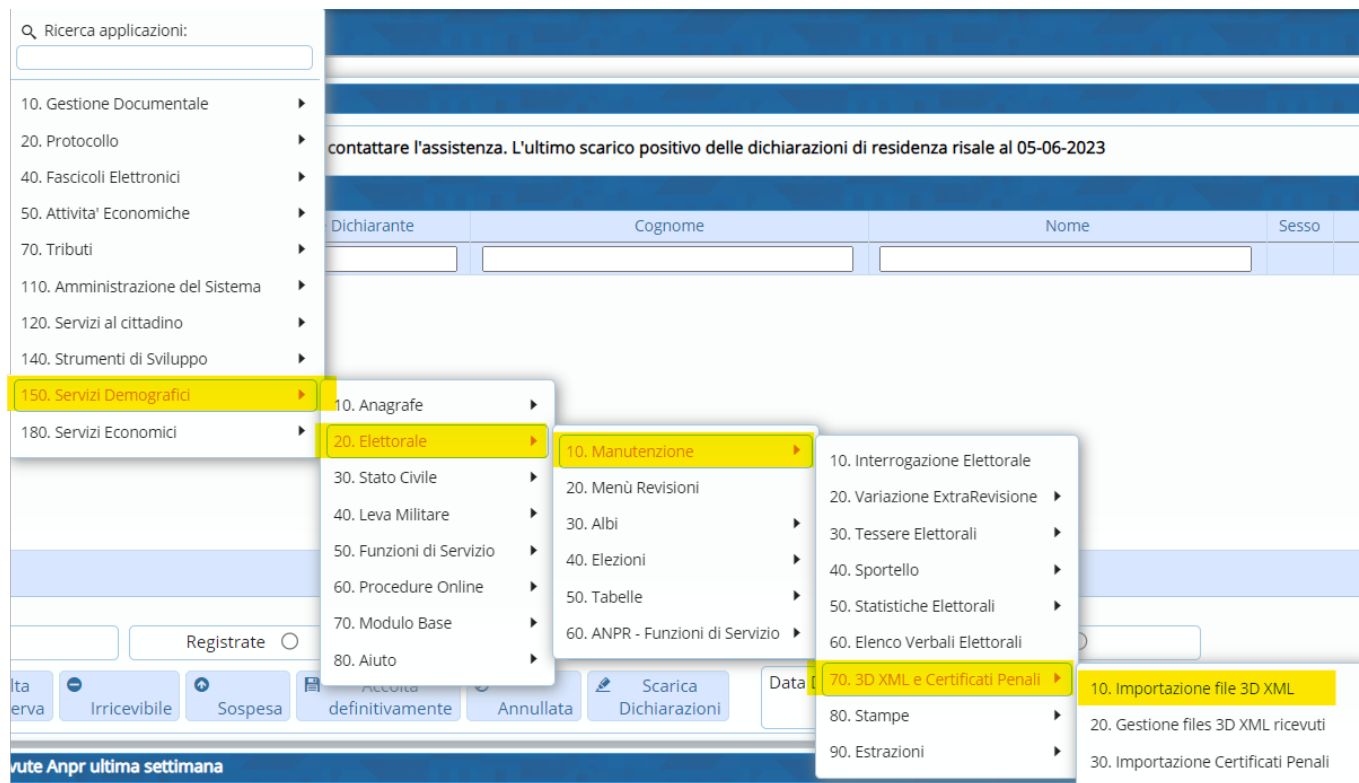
Ricerca applicazioni:

10. Gestione Documentale
20. Protocollo
40. Fascicoli Elettronici
50. Attivita' Economiche
70. Tributi
110. Amministrazione del Sistema
120. Servizi al cittadino
140. Strumenti di Sviluppo
150. Servizi Demografici
180. Servizi Economici

contattare l'assistenza. L'ultimo scarico positivo delle dichiarazioni di residenza risale al 05-06-2023

| Dichiarante | Cognome | Nome | Sesso |
|---|---|---|---|

10. Anagrafe
20. Elettorale
30. Stato Civile
40. Leva Militare
50. Funzioni di Servizio
60. Procedure Online
70. Modulo Base
80. Aiuto

10. Manutenzione
20. Menù Revisioni
30. Albi
40. Elezioni
50. Tabelle
60. ANPR - Funzioni di Servizio

10. Interrogazione Elettorale
20. Variazione ExtraRevisione
30. Tessere Elettorali
40. Sportello
50. Statistiche Elettorali
60. Elenco Verbali Elettorali
70. 3D XML e Certificati Penali
80. Stampe
90. Estrazioni

10. Importazione file 3D XML
20. Gestione files 3D XML ricevuti
30. Importazione Certificati Penali

Registrate

lta erva
Irricevibile
Sospesa
Accolta definitivamente
Annullata
Scarica Dichiarazioni
Data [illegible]

vute Anpr ultima settimana